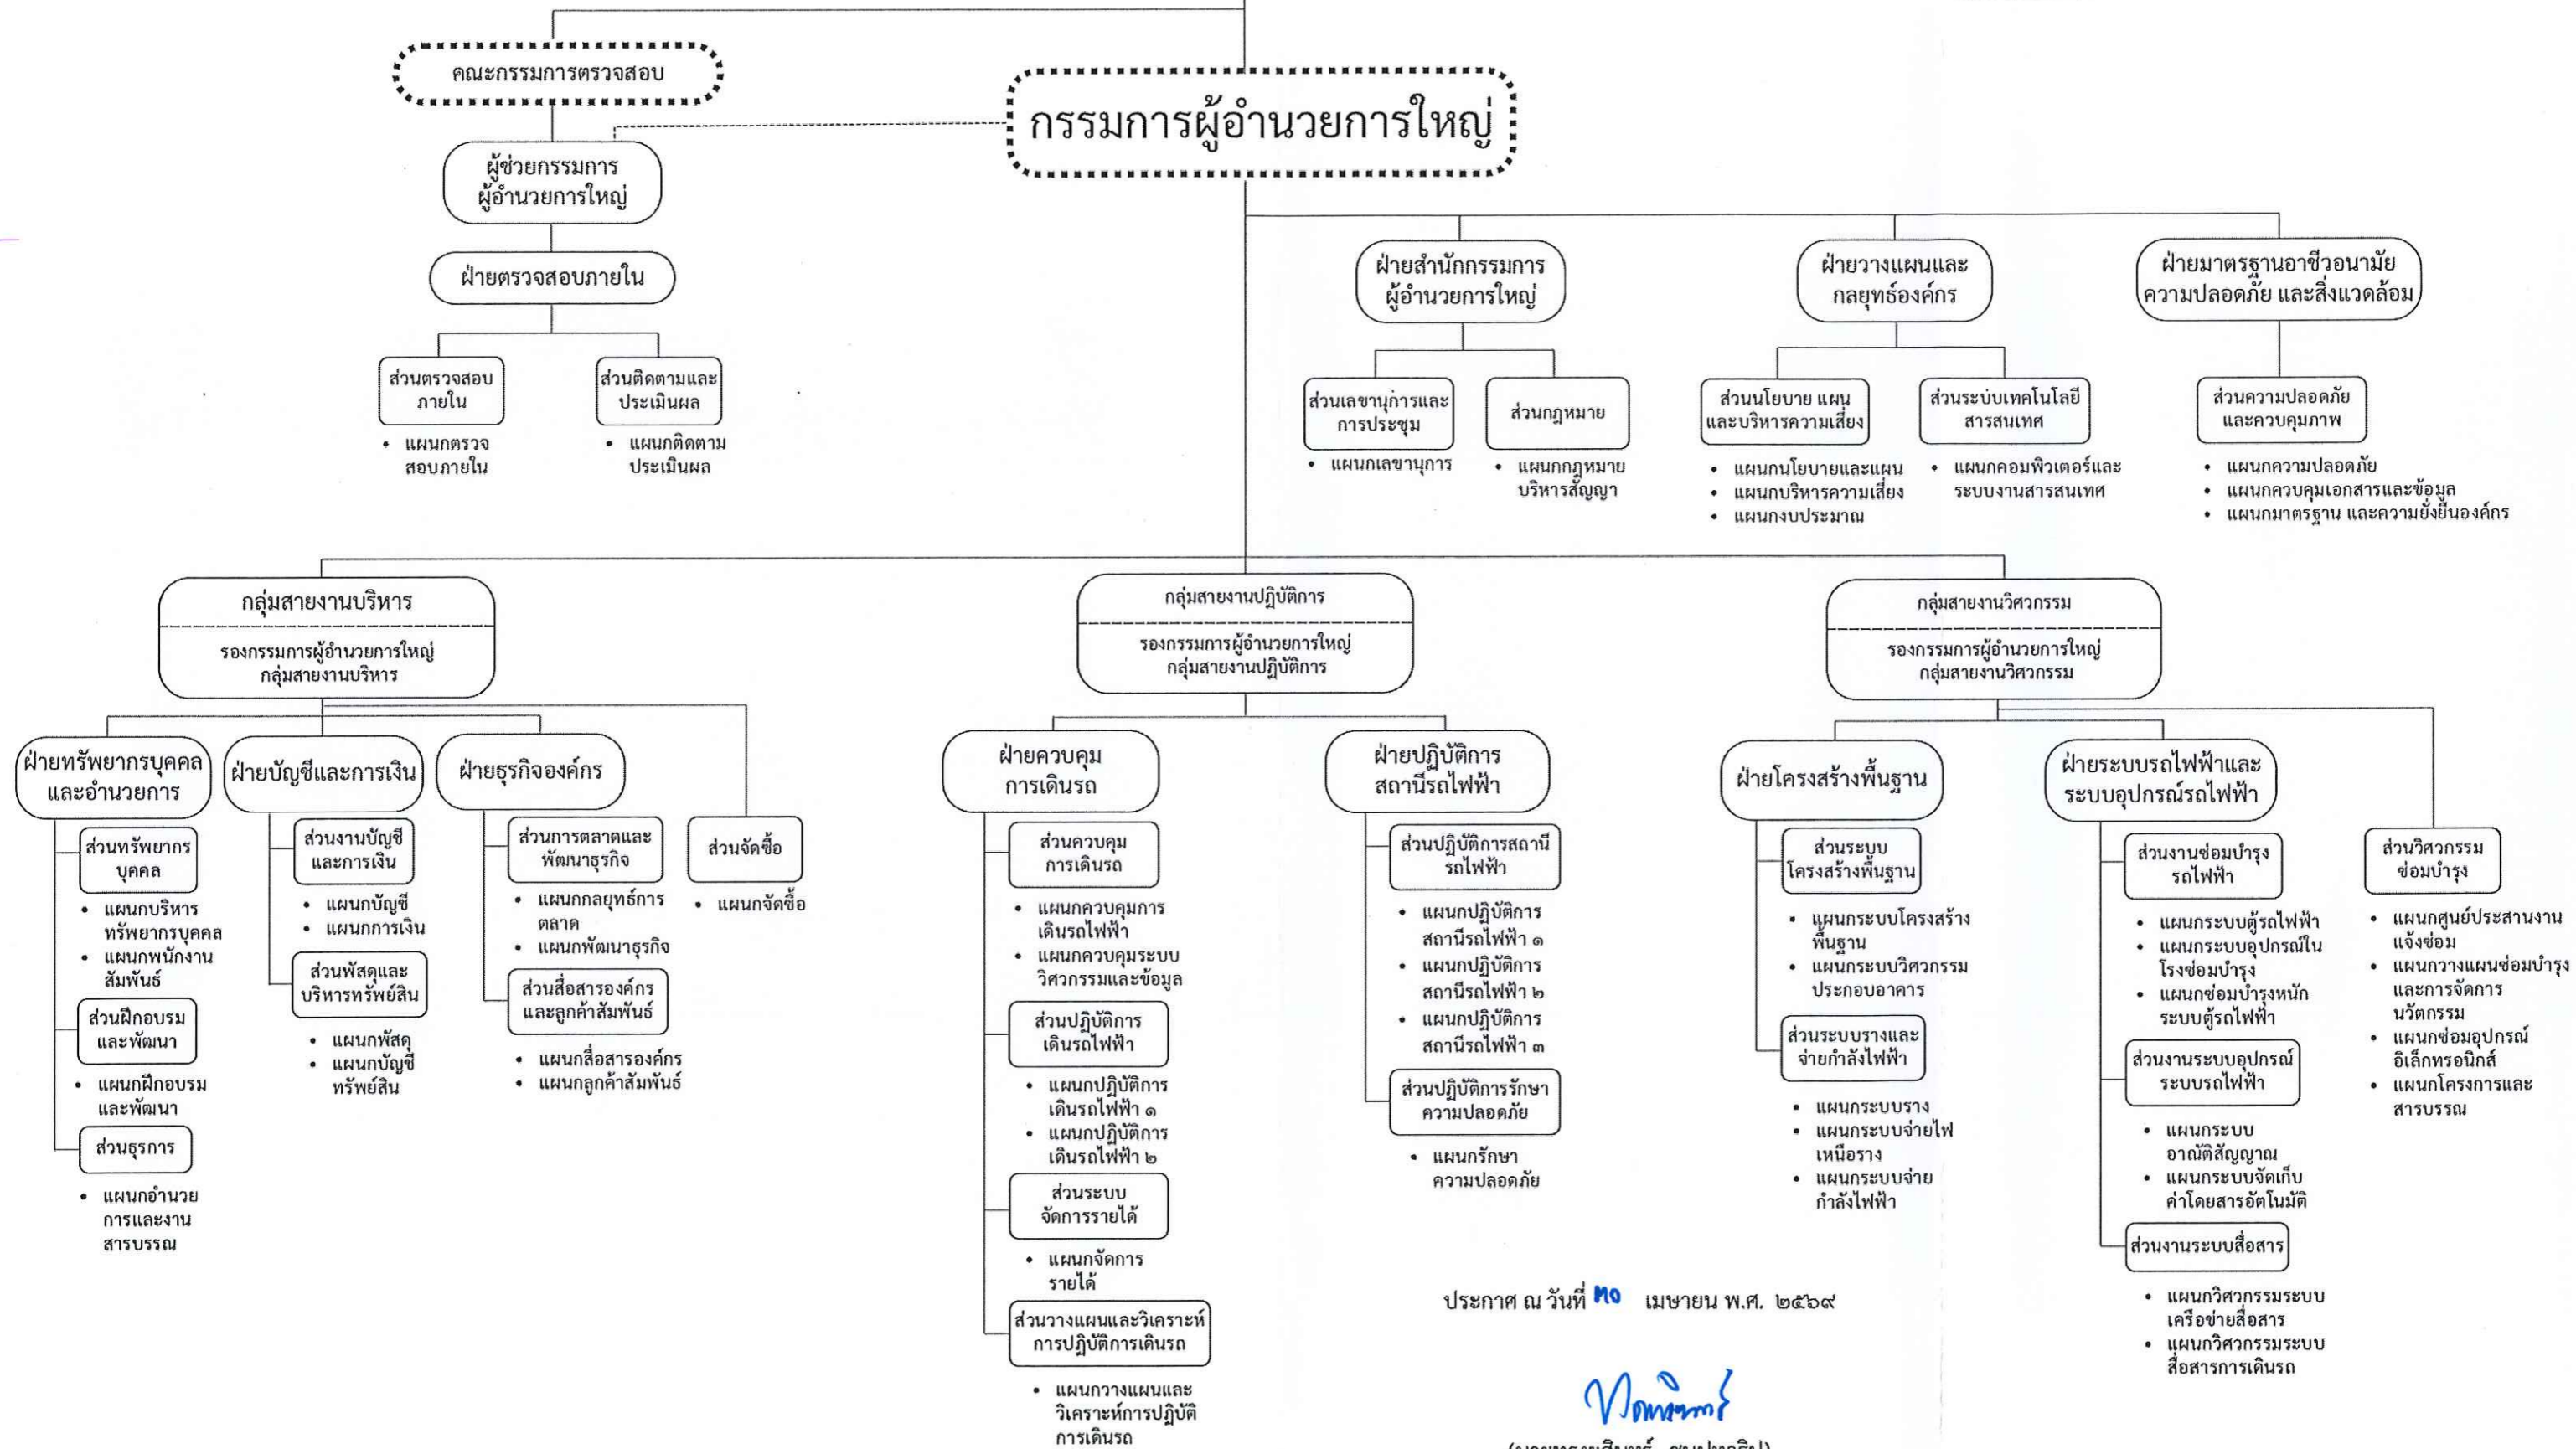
คณะกรรมการตรวจสอบ

กรรมการผู้อำนวยการใหญ่

ผู้ช่วยกรรมการ ผู้อำนวยการใหญ่

ฝ่ายตรวจสอบภายใน

ส่วนตรวจสอบ ภายใน
• แผนกตรวจสอบภายใน

ส่วนติดตามและ ประเมินผล
• แผนกติดตาม ประเมินผล

ฝ่ายสำนักกรรมการ ผู้อำนวยการใหญ่

ส่วนเลขานุการและ การประชุม
• แผนกเลขานุการ

ส่วนกฎหมาย
• แผนกกฎหมาย บริหารสัญญา

ฝ่ายวางแผนและ กลยุทธ์องค์กร

ส่วนนโยบาย แผน และบริหารความเสี่ยง
• แผนกนโยบายและแผน
• แผนกบริหารความเสี่ยง
• แผนกงบประมาณ

ส่วนระบบเทคโนโลยี สารสนเทศ
• แผนกคอมพิวเตอร์และ ระบบงานสารสนเทศ

ฝ่ายมาตรฐานอาชีวอนามัย ความปลอดภัย และสิ่งแวดล้อม

ส่วนความปลอดภัย และควบคุมภาพ
• แผนกความปลอดภัย
• แผนกควบคุมเอกสารและข้อมูล
• แผนกมาตรฐาน และความยั่งยืนองค์กร

กลุ่มสายงานบริหาร
รองกรรมการผู้อำนวยการใหญ่ กลุ่มสายงานบริหาร

ฝ่ายทรัพยากรบุคคล และอำนวยการ

ส่วนทรัพยากร บุคคล
• แผนกบริหาร ทรัพยากรบุคคล
• แผนกพนักงาน สัมพันธ์

ส่วนฝึกอบรม และพัฒนา
• แผนกฝึกอบรม และพัฒนา

ส่วนธุรการ
• แผนกอำนวย การและงาน สารบรรณ

ฝ่ายบัญชีและการเงิน

ส่วนงานบัญชี และการเงิน
• แผนกบัญชี
• แผนกการเงิน

ส่วนพัสดุและ บริหารทรัพย์สิน
• แผนกพัสดุ
• แผนกบัญชี ทรัพย์สิน

ฝ่ายธุรกิจองค์กร

ส่วนการตลาดและ พัฒนาธุรกิจ
• แผนกกลยุทธ์การ ตลาด
• แผนกพัฒนาธุรกิจ

ส่วนสื่อสารองค์กร และลูกค้าสัมพันธ์
• แผนกสื่อสารองค์กร
• แผนกลูกค้าสัมพันธ์

ส่วนจัดซื้อ
• แผนกจัดซื้อ

กลุ่มสายงานปฏิบัติการ
รองกรรมการผู้อำนวยการใหญ่ กลุ่มสายงานปฏิบัติการ

ฝ่ายควบคุม การเดินรถ

ส่วนควบคุม การเดินรถ
• แผนกควบคุมการ เดินรถไฟฟ้า
• แผนกควบคุมระบบ วิศวกรรมและข้อมูล

ส่วนปฏิบัติการ เดินรถไฟฟ้า
• แผนกปฏิบัติการ เดินรถไฟฟ้า ๑
• แผนกปฏิบัติการ เดินรถไฟฟ้า ๒

ส่วนระบบ จัดการรายได้
• แผนกจัดการ รายได้

ส่วนวางแผนและวิเคราะห์ การปฏิบัติการเดินรถ
• แผนกวางแผนและ วิเคราะห์การปฏิบัติ การเดินรถ

ฝ่ายปฏิบัติการ สถานีรถไฟฟ้า

ส่วนปฏิบัติการสถานี รถไฟฟ้า
• แผนกปฏิบัติการ สถานีรถไฟฟ้า ๑
• แผนกปฏิบัติการ สถานีรถไฟฟ้า ๒
• แผนกปฏิบัติการ สถานีรถไฟฟ้า ๓

ส่วนปฏิบัติการรักษา ความปลอดภัย
• แผนกรักษา ความปลอดภัย

กลุ่มสายงานวิศวกรรม
รองกรรมการผู้อำนวยการใหญ่ กลุ่มสายงานวิศวกรรม

ฝ่ายโครงสร้างพื้นฐาน

ส่วนระบบ โครงสร้างพื้นฐาน
• แผนกระบบโครงสร้าง พื้นฐาน
• แผนกระบบวิศวกรรม ประกอบอาคาร

ส่วนระบบรางและ จ่ายกำลังไฟฟ้า
• แผนกระบบราง
• แผนกระบบจ่ายไฟ เหนือราง
• แผนกระบบจ่าย กำลังไฟฟ้า

ฝ่ายระบบรถไฟฟ้าและ ระบบอุปกรณ์รถไฟฟ้า

ส่วนงานซ่อมบำรุง รถไฟฟ้า
• แผนกระบบตู้รถไฟฟ้า
• แผนกระบบอุปกรณ์ใน โรงซ่อมบำรุง
• แผนกซ่อมบำรุงหนัก ระบบตู้รถไฟฟ้า

ส่วนงานระบบอุปกรณ์ ระบบรถไฟฟ้า
• แผนกระบบ อาณัติสัญญาณ
• แผนกระบบจัดเก็บ ค่าโดยสารอัตโนมัติ

ส่วนงานระบบสื่อสาร
• แผนกวิศวกรรมระบบ เครือข่ายสื่อสาร
• แผนกวิศวกรรมระบบ สื่อสารการเดินรถ

ส่วนวิศวกรรม ซ่อมบำรุง
• แผนกศูนย์ประสานงาน แจ้งซ่อม
• แผนกวางแผนซ่อมบำรุง และการจัดการ นวัตกรรม
• แผนกซ่อมอุปกรณ์ อิเล็กทรอนิกส์
• แผนกโครงการและ สารบรรณ

ประกาศ ณ วันที่ ๓๐ เมษายน พ.ศ. ๒๕๖๙

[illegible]

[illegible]